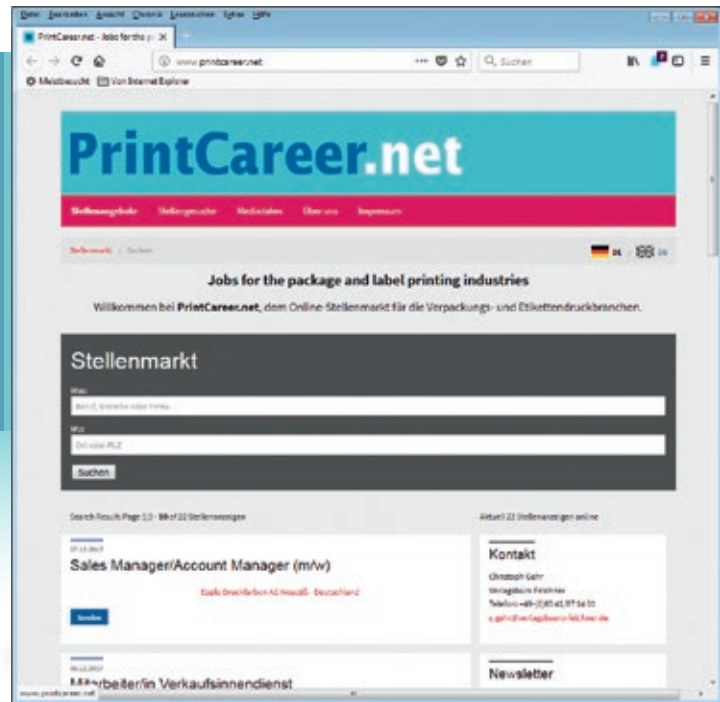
Datei Bearbeiten Ansicht Chronik Lesezeichen Extras Hilfe

PrintCareer.net - Jobs for the p ×

www.printcareer.net

Suchen

Meistbesucht Von Internet Explorer

PrintCareer.net

Stellenangebote Stellengesuche Mediadaten Über uns Impressum

Stellenmarkt / Suchen

DE EN

Jobs for the package and label printing industries

Willkommen bei PrintCareer.net, dem Online-Stellenmarkt für die Verpackungs- und Etikettendruckbranchen.

Stellenmarkt

Was:

Beruf, Branche oder Firma

Wo:

Ort oder PLZ

Suchen

Search Result Page 1/3 - 10 of 22 Stellenanzeigen

Aktuell 22 Stellenanzeigen online

07.12.2017

Sales Manager/Account Manager (m/w)

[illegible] AG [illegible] - Deutschland

Details

Kontakt

Christoph Gehr
Verlagshaus Frechner
Telefon +49 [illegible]
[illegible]

06.12.2017

Mitarbeiter/in Verkaufsinnendienst

Newsletter

www.printcareer.net